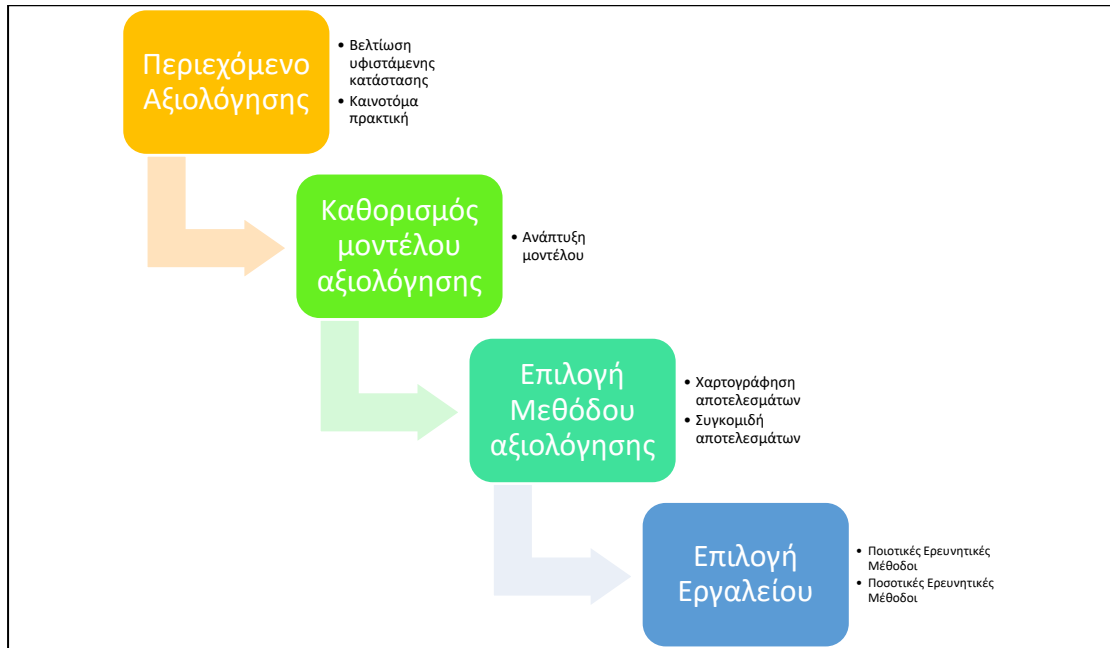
Περιεχόμενο Αξιολόγησης

- Βελτίωση υφιστάμενης κατάστασης
- Καινοτόμα πρακτική

Καθορισμός μοντέλου αξιολόγησης

- Ανάπτυξη μοντέλου

Επιλογή Μεθόδου αξιολόγησης

- Χαρτογράφηση αποτελεσμάτων
- Συγκομιδή αποτελεσμάτων

Επιλογή Εργαλείου

- Ποιοτικές Ερευνητικές Μέθοδοι
- Ποσοτικές Ερευνητικές Μέθοδοι